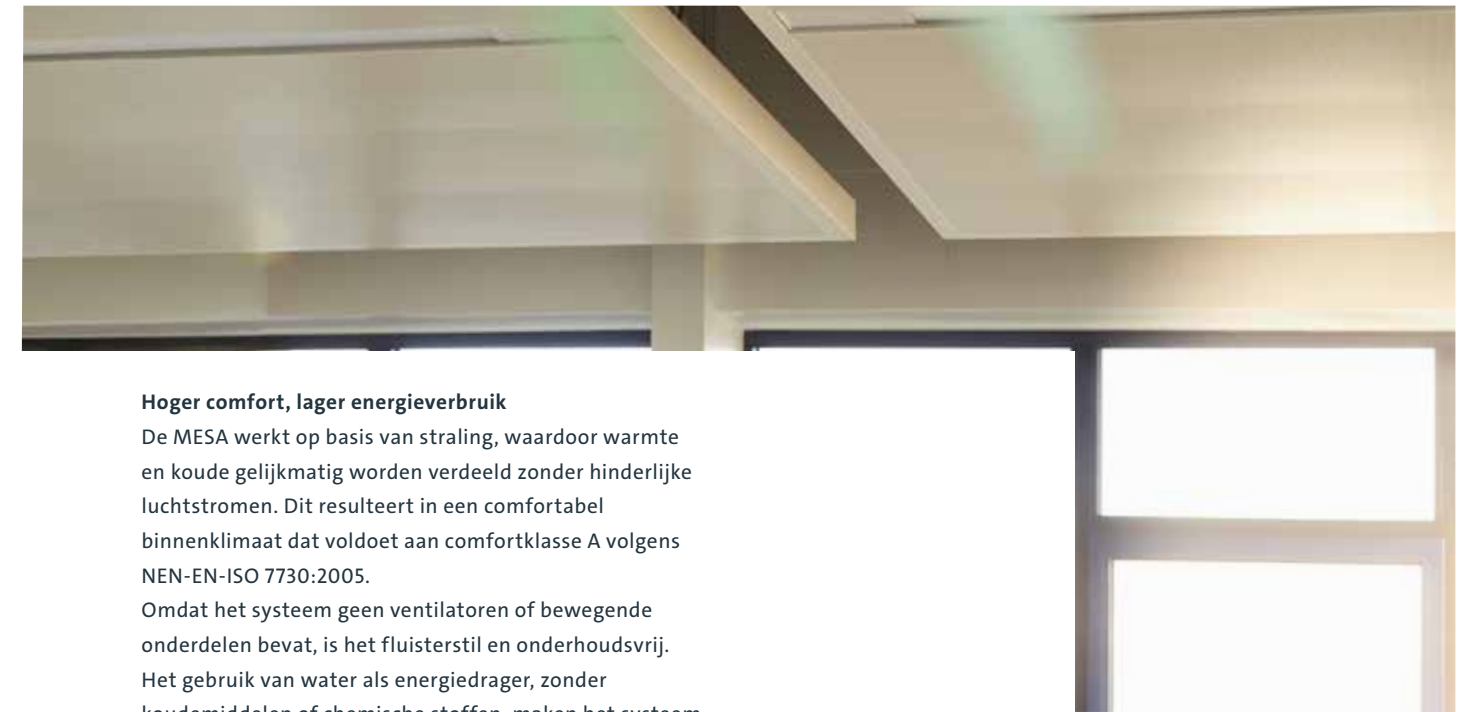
**Hoger comfort, lager energieverbruik**

De MESA werkt op basis van straling, waardoor warmte en koude gelijkmatig worden verdeeld zonder hinderlijke luchtstromen. Dit resulteert in een comfortabel binnenklimaat dat voldoet aan comfortklasse A volgens NEN-EN-ISO 7730:2005.

Omdat het systeem geen ventilatoren of bewegende onderdelen bevat, is het fluisterstil en onderhoudsvrij. Het gebruik van water als energiedrager, zonder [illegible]